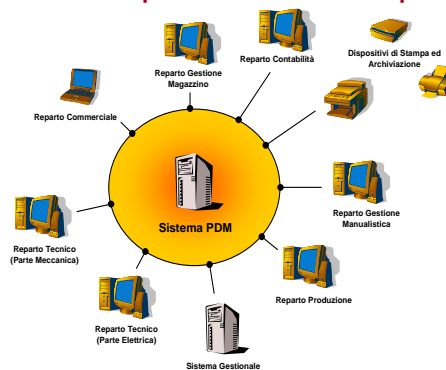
Reparto Gestione Magazzino

Reparto Contabilità

Dispositivi di Stampa ed Archiviazione

Reparto Commerciale

Sistema PDM

Reparto Gestione Manualistica

Reparto Tecnico (Parte Meccanica)

Reparto Produzione

Reparto Tecnico (Parte Elettrica)

Sistema Gestionale